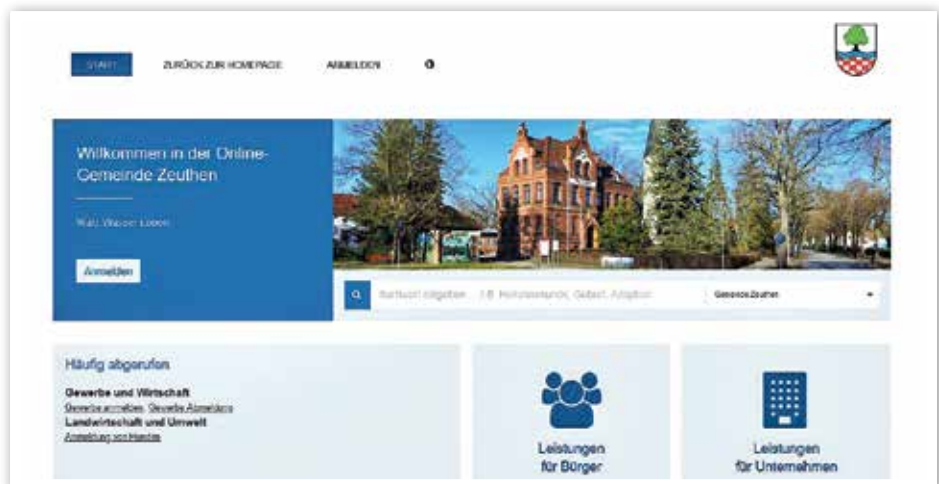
START ZURÜCK ZUR HOMEPAGE ANMELDEN

Willkommen in der Online-Gemeinde Zeuthen

Wald. Wasser. Leben

Anmelden

Suchwort eingeben ... z.B. Hundesteuer, Geburt, Adoption

Gemeinde Zeuthen

Häufig abgerufen

Gewerbe und Wirtschaft

Gewerbe anmelden, Gewerbe Abmeldung

Landwirtschaft und Umwelt

Anmeldung von Hunden

Leistungen für Bürger

Leistungen für Unternehmen